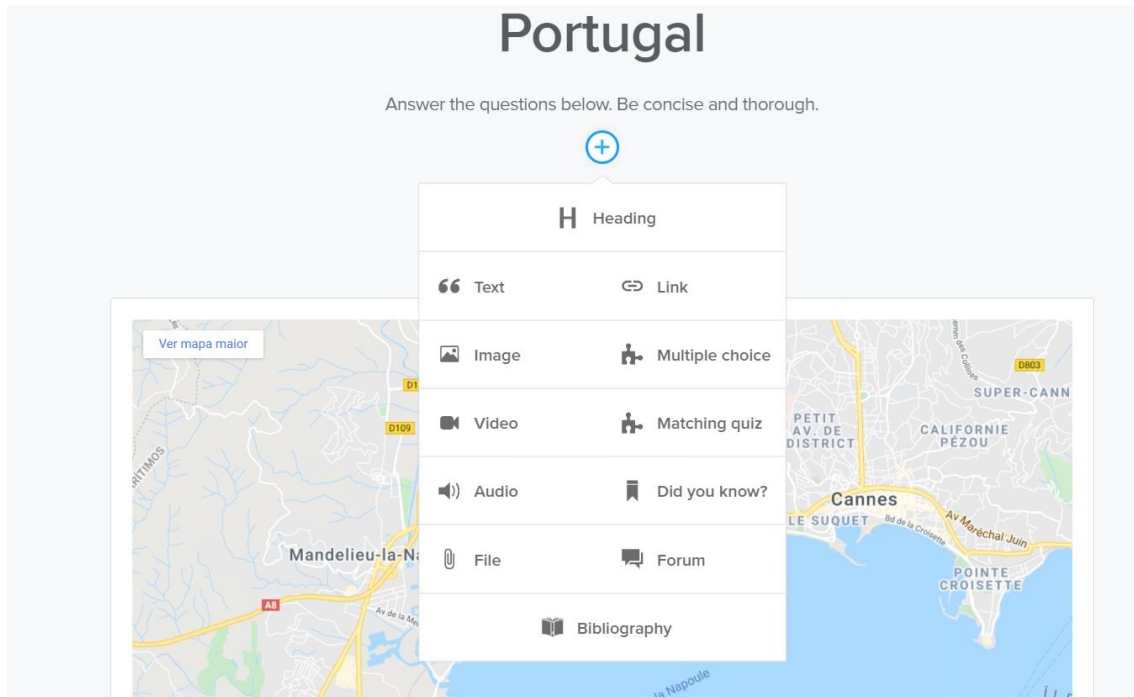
Portugal

Answer the questions below. Be concise and thorough.

+

H Heading

Text

Link

Image

Multiple choice

Video

Matching quiz

Audio

Did you know?

File

Forum

Bibliography

Ver mapa maior

D1

D109

RITIMOS

Mandelieu-la-Na

A8

Av de la Me

D803

SUPER-CANN

PETIT AV. DE DISTRICT

CALIFORNIE PÉZOU

Cannes

LE SUQUET

Bd de la Croisette

Av Maréchal Juin

POINTE CROISETTE

la Napoule